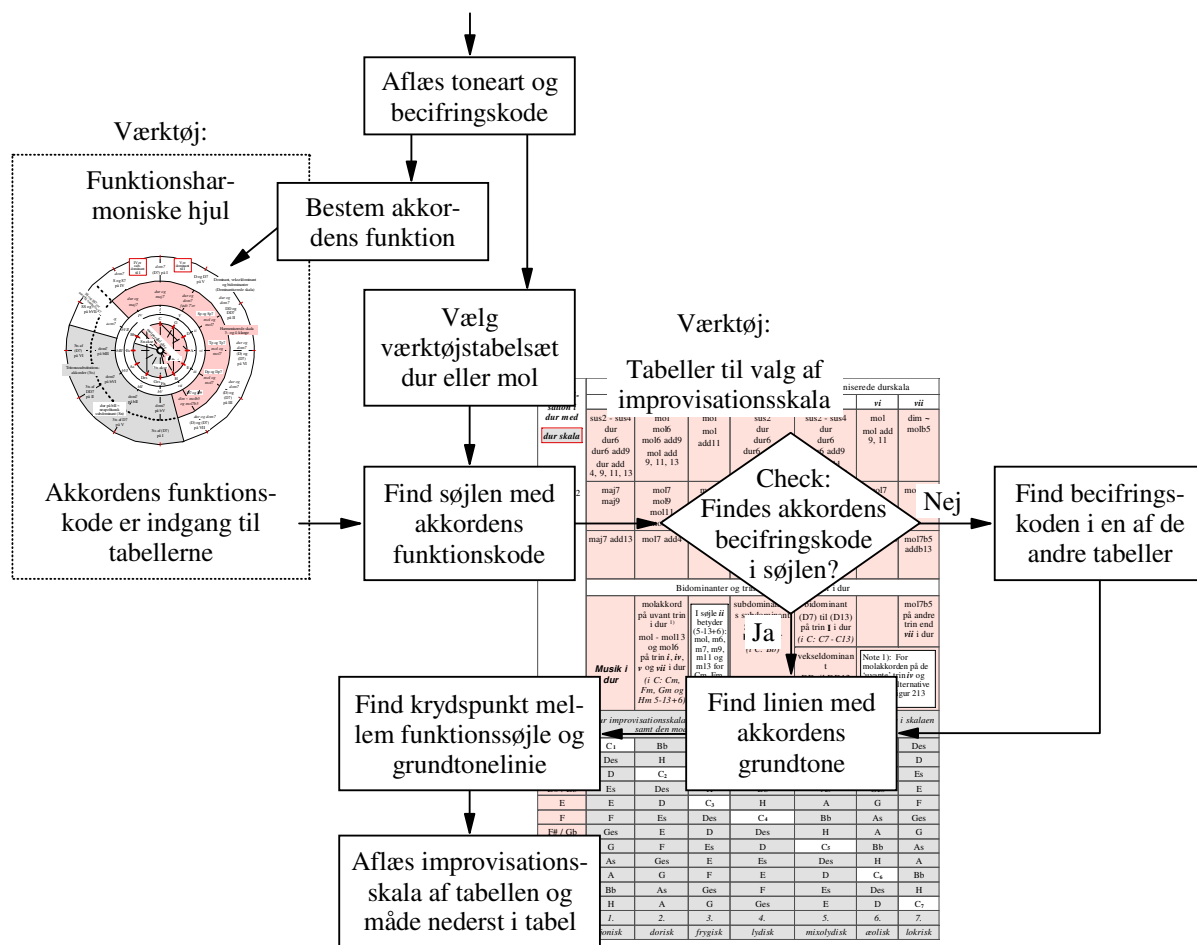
Aflæs toneart og becifringskode

Værktøj:

Funktionsharmoniske hjul

Bestem akkordens funktion

Vælg værktøjstabelsæt dur eller mol

Værktøj:

Tabeller til valg af improvisationsskala

Akkordens funktionskode er indgang til tabellerne

Find søjlen med akkordens funktionskode

Check: Findes akkordens becifringskode i søjlen?

Nej

Find becifringskoden i en af de andre tabeller

Ja

Find linien med akkordens grundtone

Find krydspunkt mellem funktionssøjle og grundtonelinie

Aflæs improvisationsskala af tabellen og måde nederst i tabel

dur skala

sus2 - sus4 dur dur6 dur6 add9 dur add 4, 9, 11, 13

mol mol6 mol6 add9 mol add 9, 11, 13

mol mol add11

sus2 dur dur6

sus2 - sus4 dur dur6 6 add9

vi

vii

mol mol add 9, 11

dim ~ molb5

maj7 maj9

mol7 mol9 mol11

maj7 add13

mol7 add4

mol7b5 addb13

Bidominanter og tr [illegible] i dur

Musik i dur

molakkord på uvant trin i dur mol - mol13 og mol6 på trin i, iv, v og vii i dur (i C: Cm, Fm, Gm og Hm 5-13+6)

I søjle ii betyder (5-13+6): mol, m6, m7, m9, m11 og m13 for

subdominant

bidominant (D7) til (D13) på trin I i dur (i C: C7 - C13)

vekseldominant

mol7b5 på andre trin end vii i dur

Note 1): For molakkorden på de 'uvante' trin iv og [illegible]

| C₁ | Bb | | | | | Des |
|---|---|---|---|---|---|---|
| Des | H | | | | | D |
| D | C₂ | | | | | Es |
| Es | Des | | | | | E |
| E | D | C₃ | H | A | G | F |
| F | Es | Des | C₄ | Bb | As | Ges |
| Ges | E | D | Des | H | A | G |
| G | F | Es | D | C₅ | Bb | As |
| As | Ges | E | Es | Des | H | A |
| A | G | F | E | D | C₆ | Bb |
| Bb | As | Ges | F | Es | Des | H |
| H | A | G | Ges | E | D | C₇ |
| 1. | 2. | 3. | 4. | 5. | 6. | 7. |
| ionisk | dorisk | frygisk | lydisk | mixolydisk | æolisk | lokrisk |